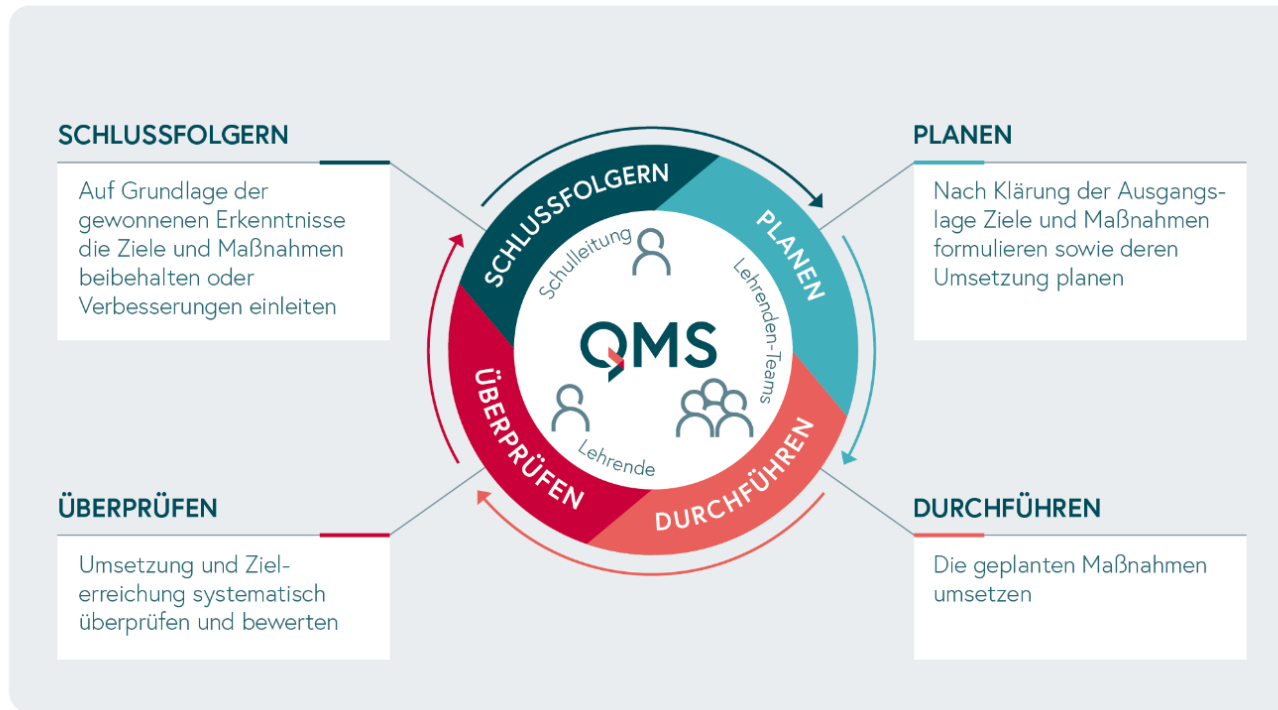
SCHLUSSFOLGERN

Auf Grundlage der gewonnenen Erkenntnisse die Ziele und Maßnahmen beibehalten oder Verbesserungen einleiten

PLANEN

Nach Klärung der Ausgangslage Ziele und Maßnahmen formulieren sowie deren Umsetzung planen

SCHLUSSFOLGERN
PLANEN
DURCHFÜHREN
ÜBERPRÜFEN
Schulleitung
Lehrenden-Teams
QMS
Lehrende

ÜBERPRÜFEN

Umsetzung und Zielerreichung systematisch überprüfen und bewerten

DURCHFÜHREN

Die geplanten Maßnahmen umsetzen